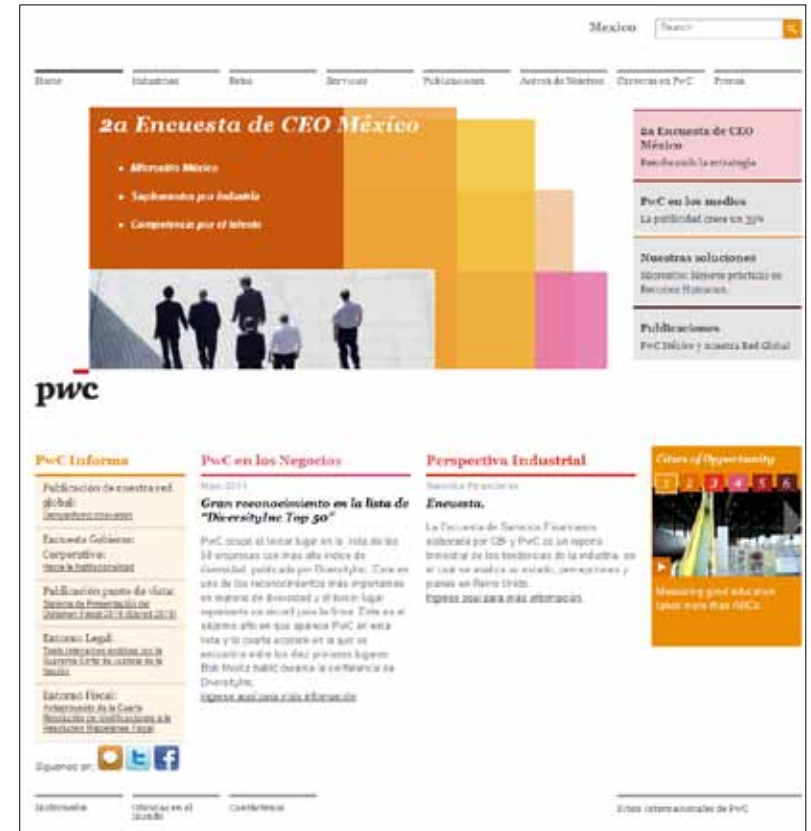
Mexico Search

Home Industrias Retos Servicios Publicaciones Acerca de Nosotros Carreras en PwC Prensa

2a Encuesta de CEO México

• Micrositio México
• Suplementos por Industria
• Competencia por el talento

2a Encuesta de CEO México
Replanteando la estrategia

PwC en los medios
La publicidad crece un 35%

Nuestras soluciones
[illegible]

Publicaciones
PwC México y nuestra Red Global

pwc

PwC Informa

Publicación de nuestra red global:
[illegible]

Encuesta Gobierno Corporativo:
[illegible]

Publicación punto de vista:
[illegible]

Entorno Legal:
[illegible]

Entorno Fiscal:
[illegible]

Síguenos en:

PwC en los Negocios

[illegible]

Gran reconocimiento en la lista de "DiversityInc Top 50"

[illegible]

Ingrese aquí para más información

Perspectiva Industrial

Servicios Financieros

Encuesta.

La Encuesta de Servicios Financieros elaborada por CBI y PwC es un reporte trimestral de las tendencias de la industria, en el cual se analiza su estado, percepciones y planes en Reino Unido.

Ingrese aquí para más información

Cities of Opportunity

1 2 3 4 5 6

Measuring good education takes more than ABCs

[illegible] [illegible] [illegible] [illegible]